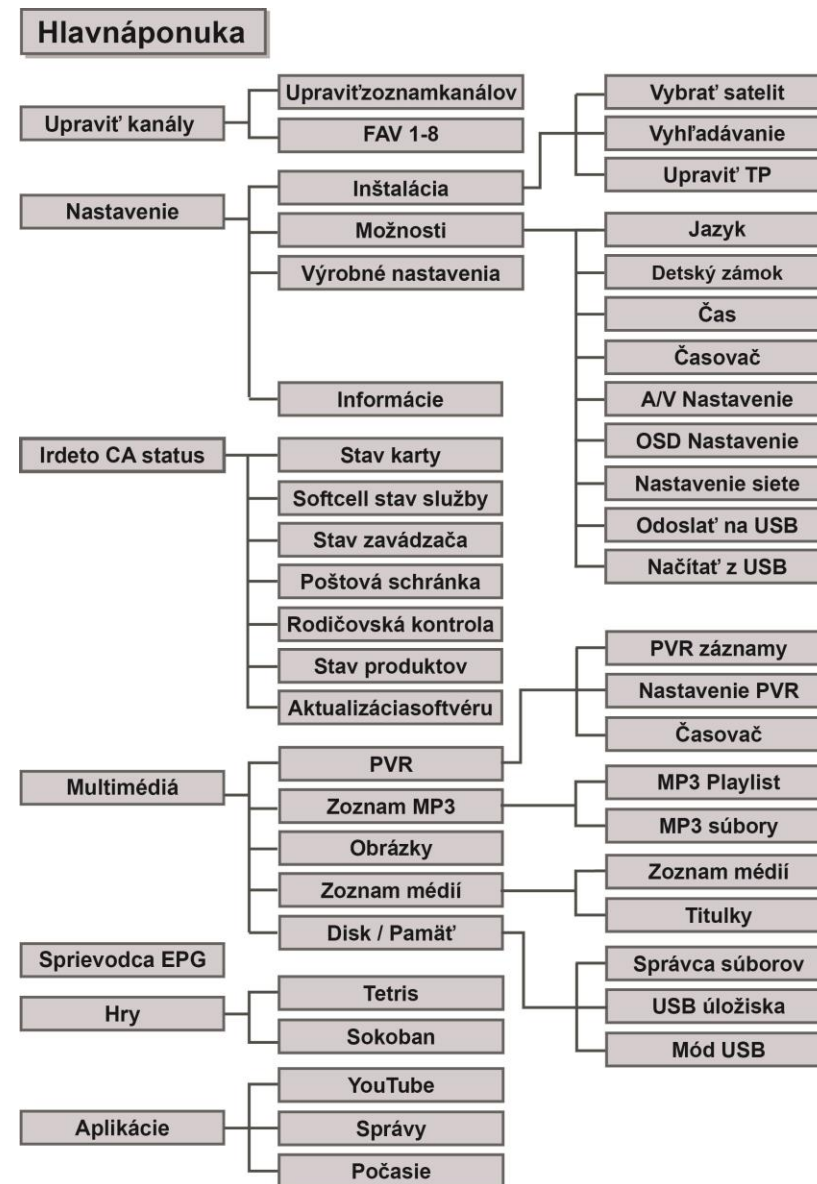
Hlavnáponuka

Upraviť kanály
Upraviťzoznamkanálov
FAV 1-8

Nastavenie
Inštalácia
Vybrať satelit
Vyhľadávanie
Upraviť TP
Možnosti
Jazyk
Detský zámok
Čas
Časovač
A/V Nastavenie
OSD Nastavenie
Nastavenie siete
Odoslať na USB
Načítať z USB
Výrobné nastavenia
Informácie

Irdeto CA status
Stav karty
Softcell stav služby
Stav zavádzača
Poštová schránka
Rodičovská kontrola
Stav produktov
Aktualizáciasoftvéru

Multimédiá
PVR
PVR záznamy
Nastavenie PVR
Časovač
Zoznam MP3
MP3 Playlist
MP3 súbory
Obrázky
Zoznam médií
Zoznam médií
Titulky
Disk / Pamäť
Správca súborov
USB úložiska
Mód USB

Sprievodca EPG

Hry
Tetris
Sokoban

Aplikácie
YouTube
Správy
Počasie